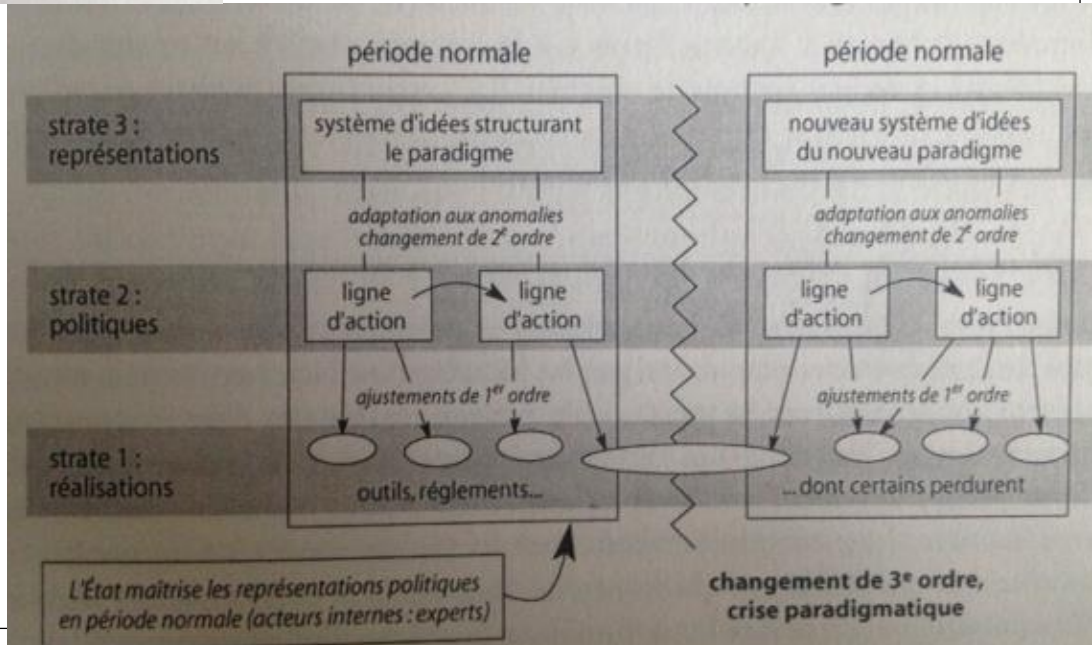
période normale

période normale

strate 3 : représentations

système d'idées structurant le paradigme

nouveau système d'idées du nouveau paradigme

adaptation aux anomalies changement de $2^e$ ordre

adaptation aux anomalies changement de $2^e$ ordre

strate 2 : politiques

ligne d'action

ligne d'action

ligne d'action

ligne d'action

ajustements de $1^{er}$ ordre

ajustements de $1^{er}$ ordre

strate 1 : réalisations

outils, réglements...

... dont certains perdurent

L'État maîtrise les représentations politiques en période normale (acteurs internes : experts)

changement de 3$^e$ ordre, crise paradigmatique